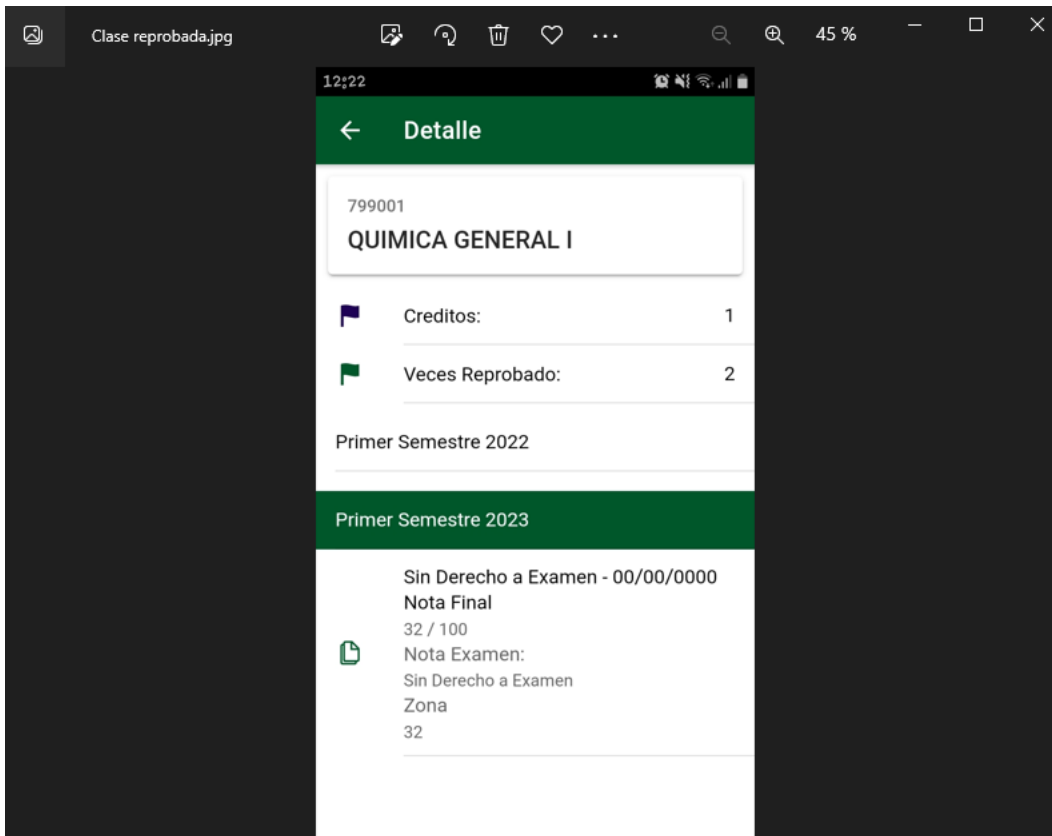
Clase reprobada.jpg

45 %

12:22

Detalle

799001
QUIMICA GENERAL I

Creditos: 1

Veces Reprobado: 2

Primer Semestre 2022

Primer Semestre 2023

Sin Derecho a Examen - 00/00/0000
Nota Final
32 / 100
Nota Examen:
Sin Derecho a Examen
Zona
32